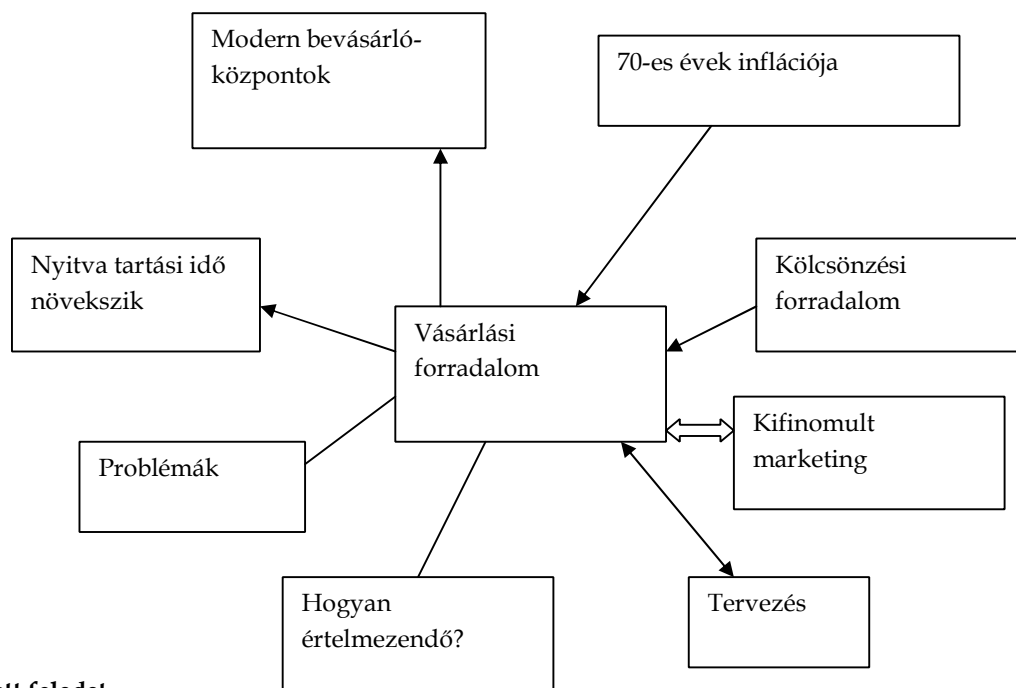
Modern bevásárló-központok

70-es évek inflációja

Nyitva tartási idő növekszik

Vásárlási forradalom

Kölcsönzési forradalom

Kifinomult marketing

Problémák

Hogyan értelmezendő?

Tervezés

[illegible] feladat